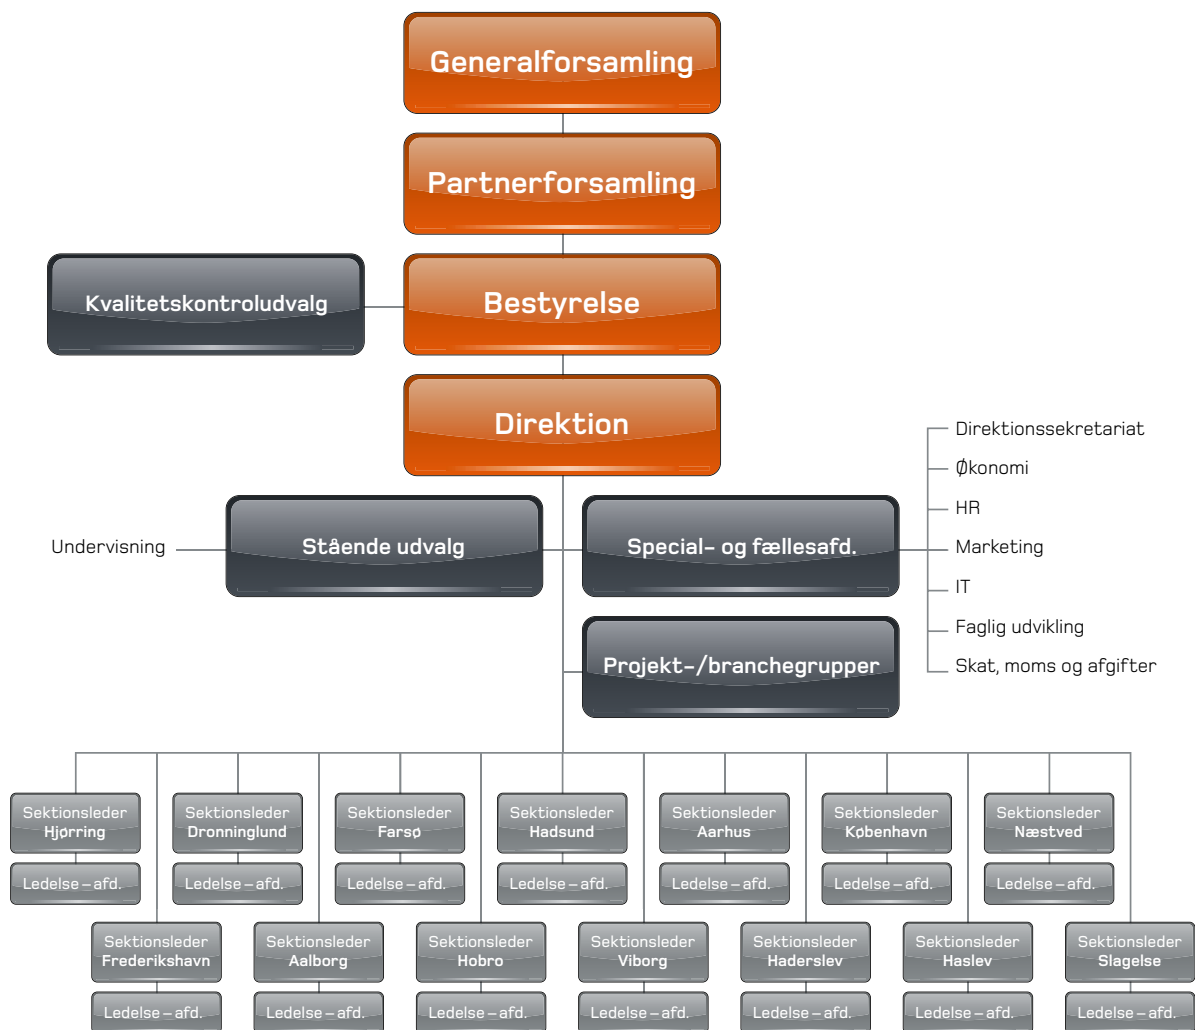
Generalforsamling

Partnerforsamling

Kvalitetskontroludvalg

Bestyrelse

Direktion

Direktionssekretariat
Økonomi
HR
Marketing
IT
Faglig udvikling
Skat, moms og afgifter

Undervisning

Stående udvalg

Special- og fællesafd.

Projekt-/branchegrupper

Sektionsleder Hjørring
Ledelse – afd.

Sektionsleder Dronninglund
Ledelse – afd.

Sektionsleder Farsø
Ledelse – afd.

Sektionsleder Hadsund
Ledelse – afd.

Sektionsleder Aarhus
Ledelse – afd.

Sektionsleder København
Ledelse – afd.

Sektionsleder Næstved
Ledelse – afd.

Sektionsleder Frederikshavn
Ledelse – afd.

Sektionsleder Aalborg
Ledelse – afd.

Sektionsleder Hobro
Ledelse – afd.

Sektionsleder Viborg
Ledelse – afd.

Sektionsleder Haderslev
Ledelse – afd.

Sektionsleder Haslev
Ledelse – afd.

Sektionsleder Slagelse
Ledelse – afd.